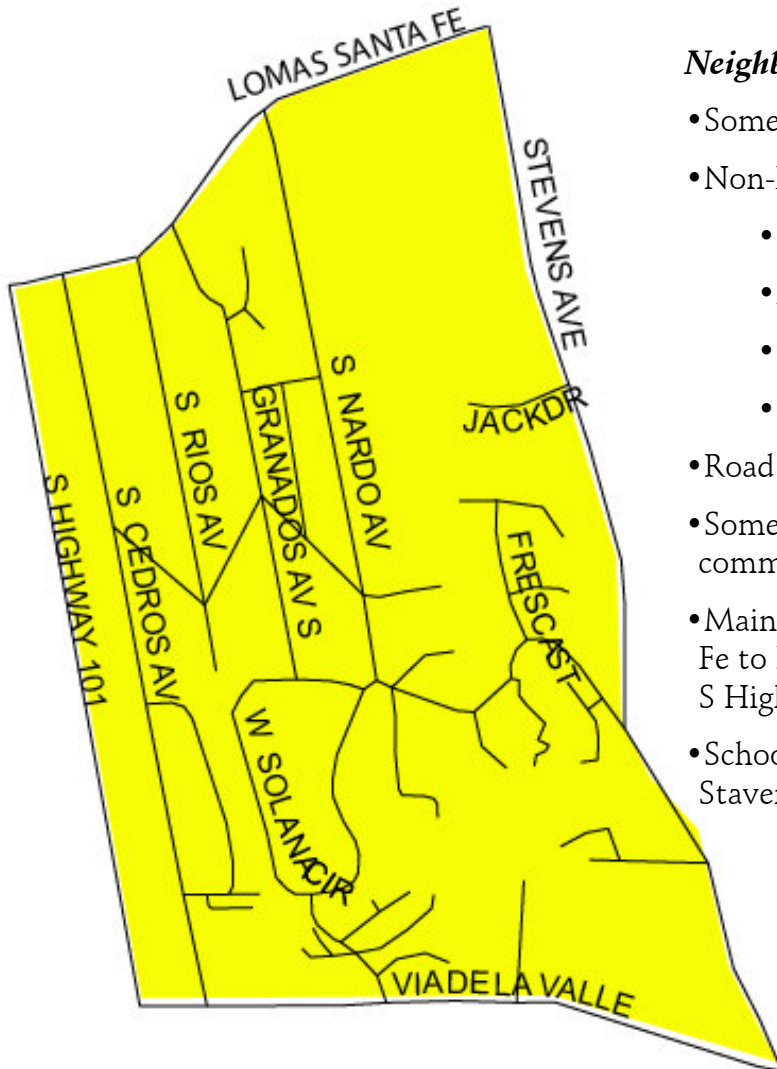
LOMAS SANTA FE
STEVENS AVE
S NARDO AV
GRANADOS AV S
S RIOS AV
S CEDROS AV
S HIGHWAY 101
JACK DR
FRESCA ST
W SOLANA CIR
VIA DE LA VALLE

*Neighb* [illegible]

• Some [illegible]

• Non-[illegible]

• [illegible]

• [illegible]

• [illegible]

• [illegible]

• Road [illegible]

• Some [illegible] comm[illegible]

• Main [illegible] Fe to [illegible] S High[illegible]

• Schoo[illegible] Staver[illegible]